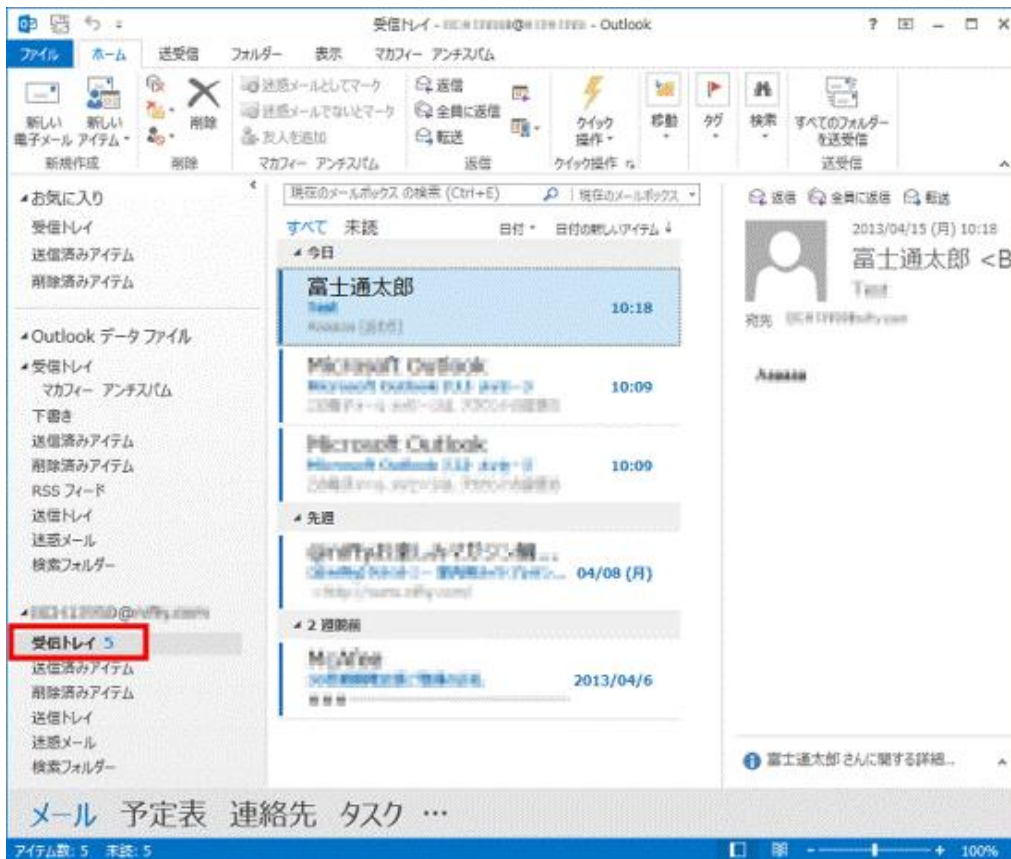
受信トレイ - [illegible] - Outlook

ファイル ホーム 送受信 フォルダー 表示 マカフィー アンチスパム

新しい電子メール 新しいアイテム 削除 迷惑メールとしてマーク 迷惑メールでないとマーク 友人を追加 返信 全員に返信 転送 クイック操作 移動 タグ 検索 すべてのフォルダーを送受信

新規作成 削除 マカフィー アンチスパム 返信 クイック操作 送受信

お気に入り
受信トレイ
送信済みアイテム
削除済みアイテム

Outlook データ ファイル
受信トレイ
マカフィー アンチスパム
下書き
送信済みアイテム
削除済みアイテム
RSS フィード
送信トレイ
迷惑メール
検索フォルダー

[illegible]
受信トレイ 5
送信済みアイテム
削除済みアイテム
送信トレイ
迷惑メール
検索フォルダー

現在のメールボックス の検索 (Ctrl+E) 現在のメールボックス

すべて 未読 日付 日付の新しいアイテム

今日
富士通太郎
Test
Aaaaa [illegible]
10:18

Microsoft Outlook
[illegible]
10:09

Microsoft Outlook
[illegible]
10:09

先週
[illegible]
04/08 (月)

2 週間前
McAfee
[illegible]
2013/04/6

返信 全員に返信 転送
2013/04/15 (月) 10:18
富士通太郎 <B
Test
宛先 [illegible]

Aaaaa

富士通太郎 さんに関する詳細...

メール 予定表 連絡先 タスク ···

アイテム数: 5 未読: 5 100%